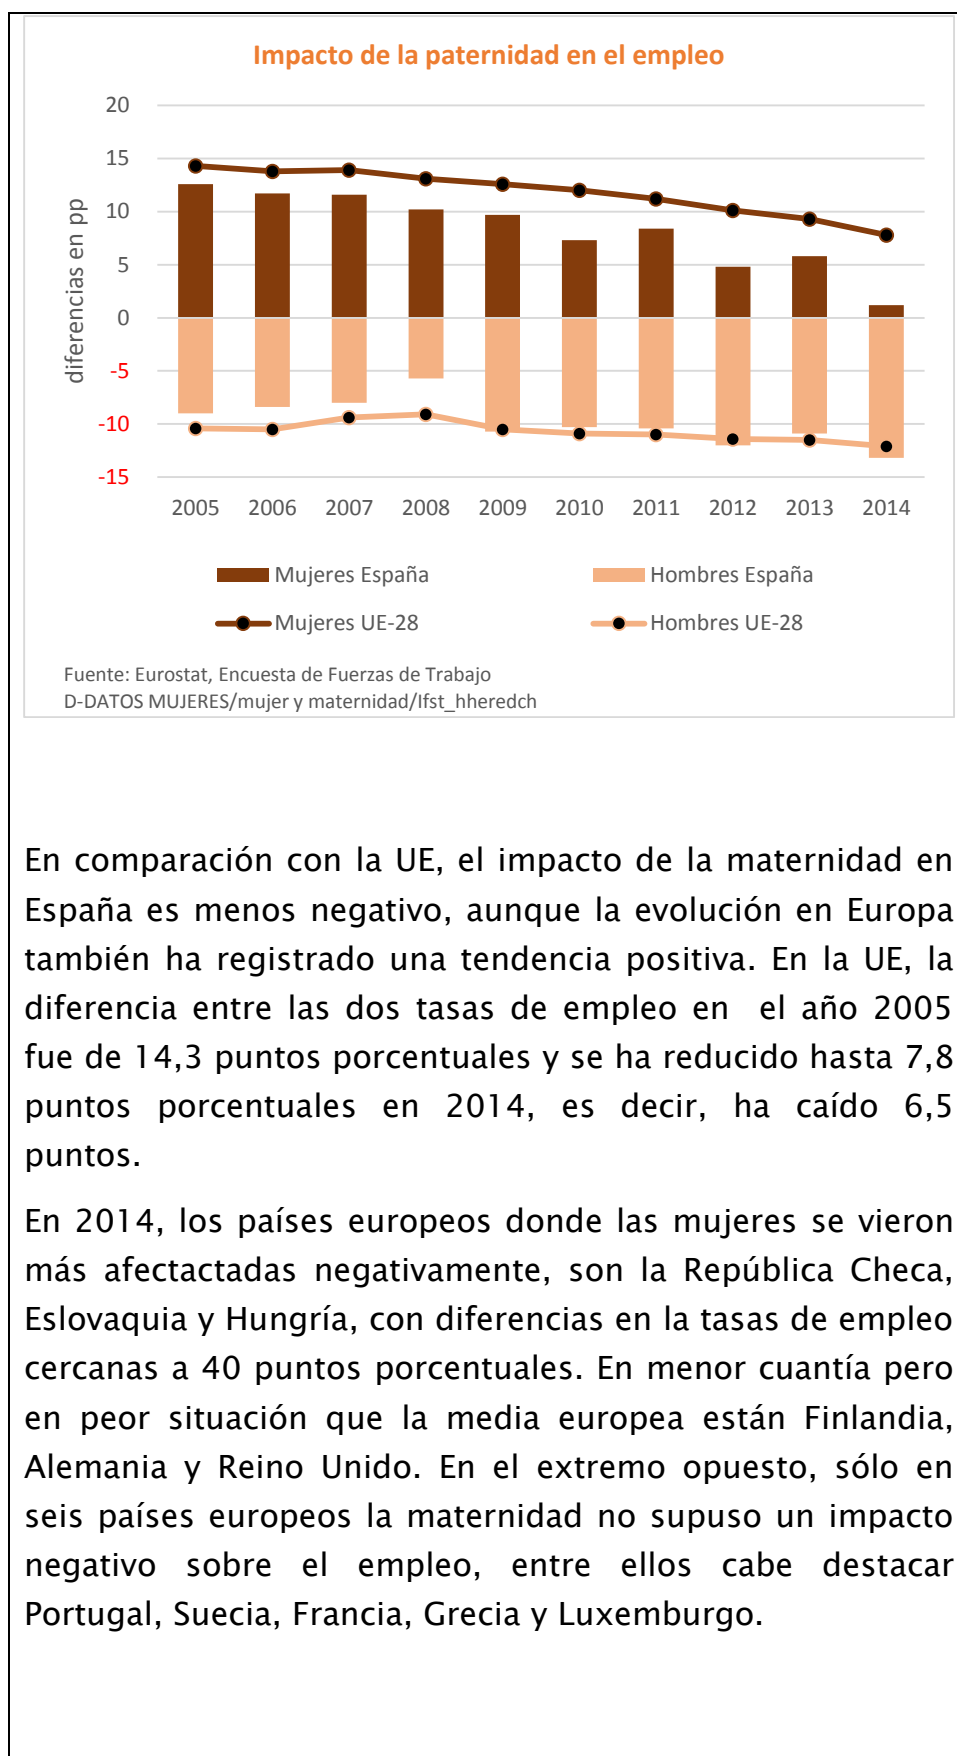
Impacto de la paternidad en el empleo

diferencias en pp

20
15
10
5
0
-5
-10
-15

2005 2006 2007 2008 2009 2010 2011 2012 2013 2014

Mujeres España
Hombres España
Mujeres UE-28
Hombres UE-28

Fuente: Eurostat, Encuesta de Fuerzas de Trabajo
D-DATOS MUJERES/mujer y maternidad/lfst_hheredch

En comparación con la UE, el impacto de la maternidad en España es menos negativo, aunque la evolución en Europa también ha registrado una tendencia positiva. En la UE, la diferencia entre las dos tasas de empleo en el año 2005 fue de 14,3 puntos porcentuales y se ha reducido hasta 7,8 puntos porcentuales en 2014, es decir, ha caído 6,5 puntos.

En 2014, los países europeos donde las mujeres se vieron más afectactadas negativamente, son la República Checa, Eslovaquia y Hungría, con diferencias en la tasas de empleo cercanas a 40 puntos porcentuales. En menor cuantía pero en peor situación que la media europea están Finlandia, Alemania y Reino Unido. En el extremo opuesto, sólo en seis países europeos la maternidad no supuso un impacto negativo sobre el empleo, entre ellos cabe destacar Portugal, Suecia, Francia, Grecia y Luxemburgo.